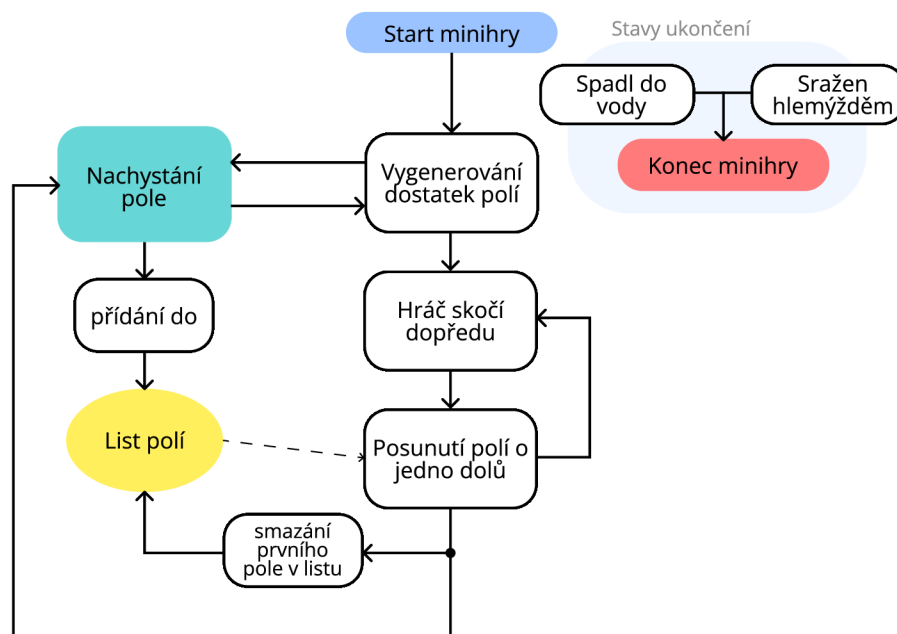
Start minihry

Stavy ukončení

Spadl do vody

Sražen hlemýžděm

Konec minihry

Nachystání pole

Vygenerování dostatek polí

přídání do

Hráč skočí dopředu

List polí

Posunutí polí o jedno dolů

smazání prvního pole v listu